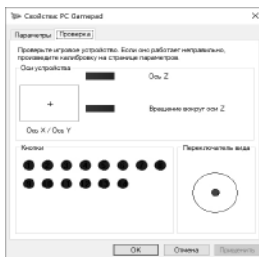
Свойства: PC Gamepad

Параметры | Проверка

Проверьте игровое устройство. Если оно работает неправильно, произведите калибровку на странице параметров.

Оси устройства

Ось Z

Вращение вокруг оси Z

Ось X / Ось Y

Кнопки

Переключатель вида

OK | Отмена | Применить